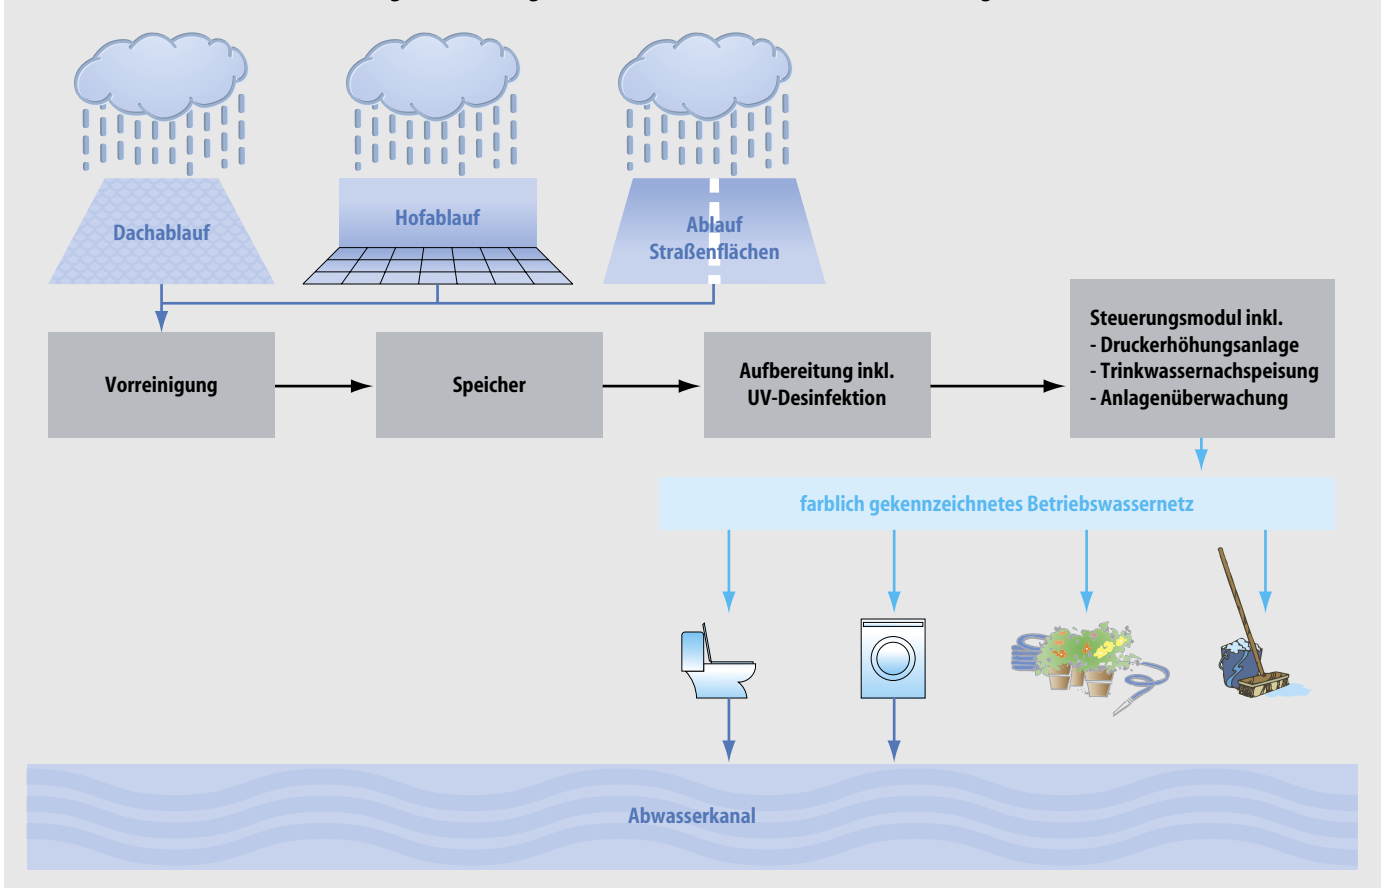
Dachablauf

Hofablauf

Ablauf Straßenflächen

Vorreinigung

Speicher

Aufbereitung inkl. UV-Desinfektion

Steuerungsmodul inkl.
- Druckerhöhungsanlage
- Trinkwassernachspeisung
- Anlagenüberwachung

farblich gekennzeichnetes Betriebswassernetz

Abwasserkanal